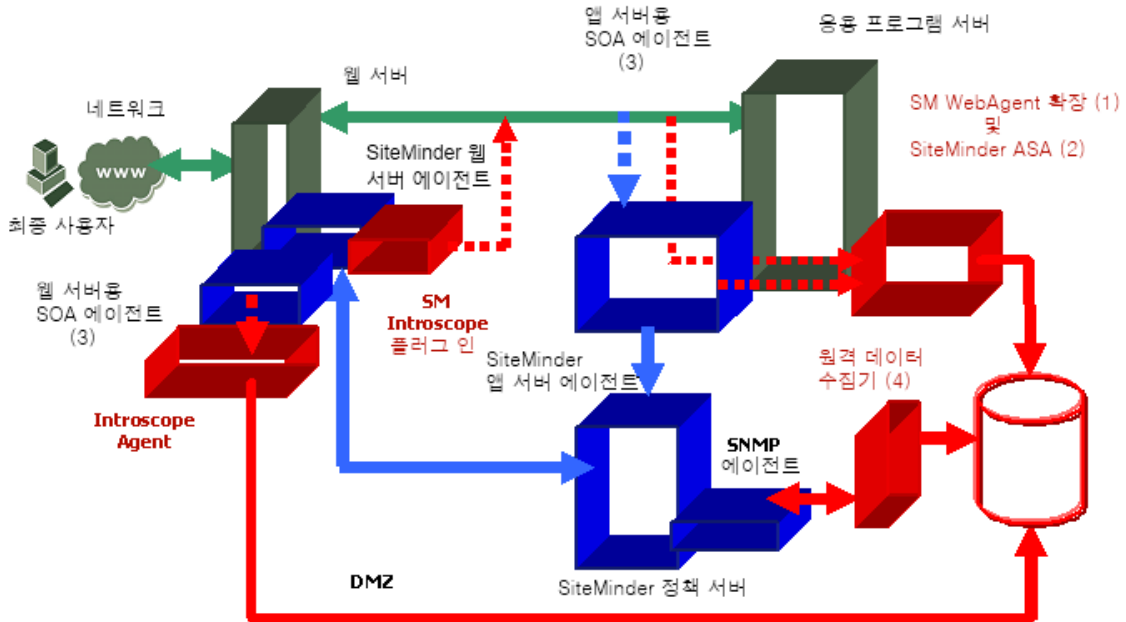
앱 서버용 SOA 에이전트 (3)

응용 프로그램 서버

웹 서버

네트워크

SM WebAgent 확장 (1) 및 SiteMinder ASA (2)

SiteMinder 웹 서버 에이전트

www

최종 사용자

웹 서버용 SOA 에이전트 (3)

SM Introscope 플러그 인

SiteMinder 앱 서버 에이전트

원격 데이터 수집기 (4)

Introscope Agent

SNMP 에이전트

DMZ

SiteMinder 정책 서버